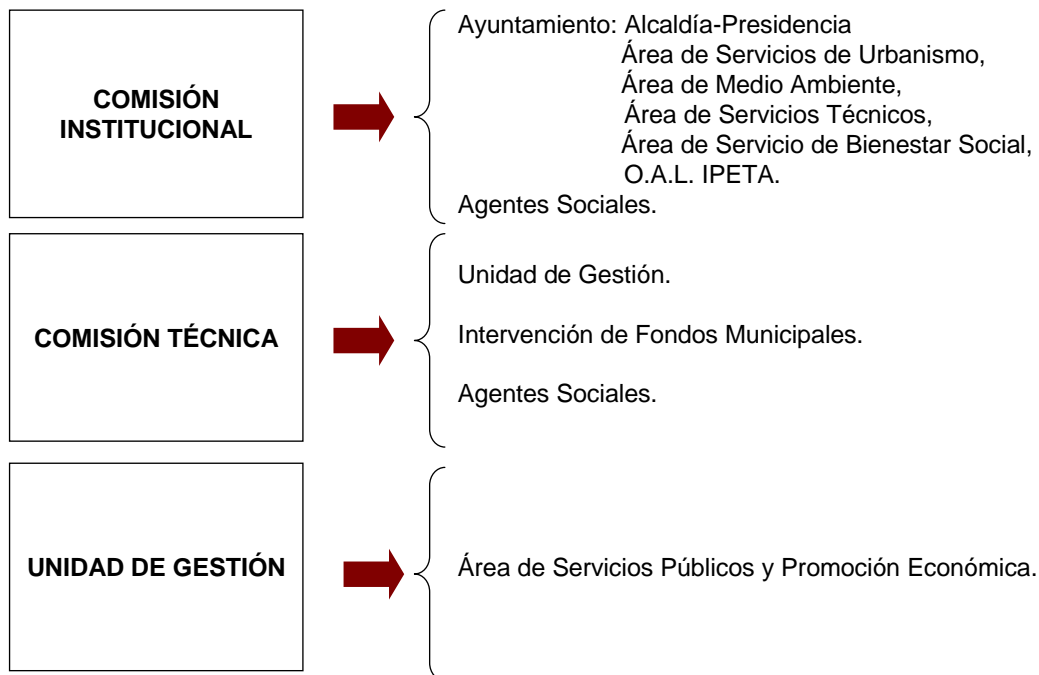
COMISIÓN INSTITUCIONAL

Ayuntamiento: Alcaldía-Presidencia
Área de Servicios de Urbanismo,
Área de Medio Ambiente,
Área de Servicios Técnicos,
Área de Servicio de Bienestar Social,
O.A.L. IPETA.
Agentes Sociales.

COMISIÓN TÉCNICA

Unidad de Gestión.

Intervención de Fondos Municipales.

Agentes Sociales.

UNIDAD DE GESTIÓN

Área de Servicios Públicos y Promoción Económica.